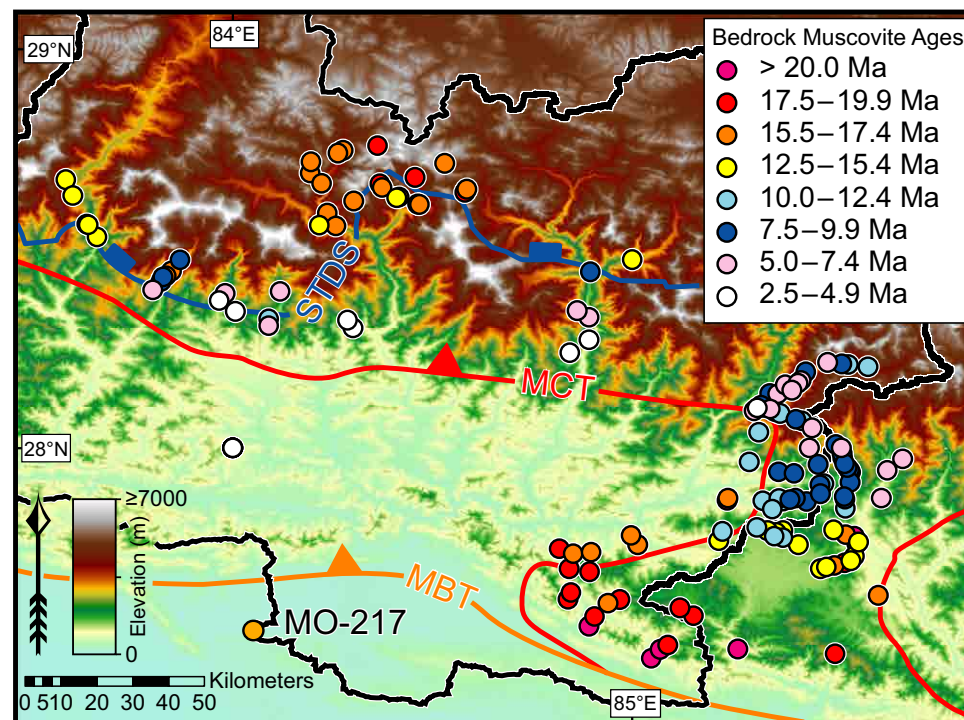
29°N
84°E
Bedrock Muscovite Ages
> 20.0 Ma
17.5 – 19.9 Ma
15.5 – 17.4 Ma
12.5 – 15.4 Ma
10.0 – 12.4 Ma
7.5 – 9.9 Ma
5.0 – 7.4 Ma
2.5 – 4.9 Ma
STDS
MCT
28°N
≥7000
Elevation (m)
0
MBT
MO-217
0 510 20 30 40 50 Kilometers
85°E